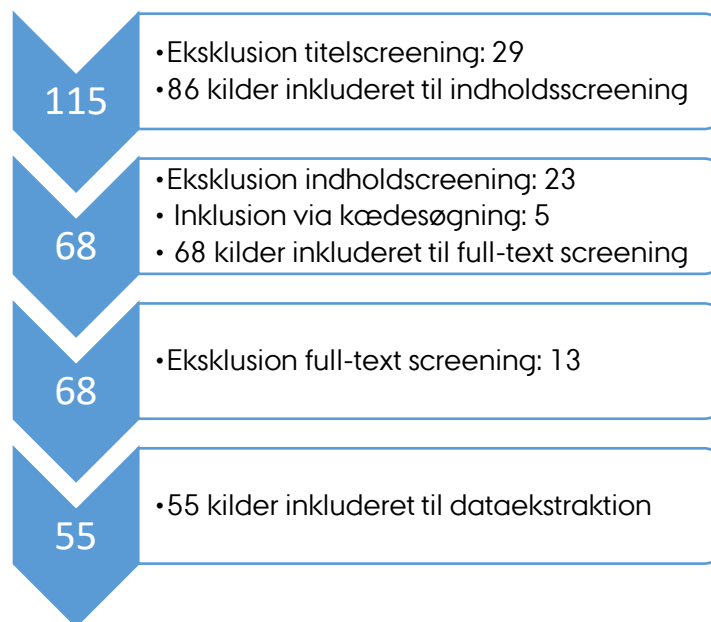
115

•Eksklusion titelscreening: 29
•86 kilder inkluderet til indholdsscreening

68

•Eksklusion indholdscreening: 23
• Inklusion via kædesøgning: 5
• 68 kilder inkluderet til full-text screening

68

•Eksklusion full-text screening: 13

55

•55 kilder inkluderet til dataekstraktion